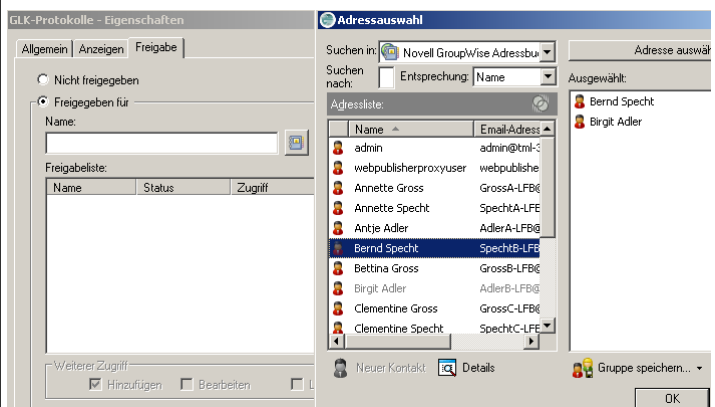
GLK-Protokolle - Eigenschaften

Allgemein | Anzeigen | Freigabe

Nicht freigegeben

Freigegeben für

Name:

Freigabeliste:

| Name | Status | Zugriff |
|---|---|---|

Weiterer Zugriff

Hinzufügen Bearbeiten L

Adressauswahl

Suchen in: Novell GroupWise Adressbu

Suchen nach: Entsprechung: Name

Adressliste:

| Name | Email-Adress |
|---|---|
| admin | admin@tml-3 |
| webpublisherproxyuser | webpublishe |
| Annette Gross | GrossA-LFB@ |
| Annette Specht | SpechtA-LFE |
| Antje Adler | AdlerA-LFB@ |
| Bernd Specht | SpechtB-LFB |
| Bettina Gross | GrossB-LFB@ |
| Birgit Adler | AdlerB-LFB@ |
| Clementine Gross | GrossC-LFB@ |
| Clementine Specht | SpechtC-LFE |

Neuer Kontakt Details

Adresse auswäh

Ausgewählt:

Bernd Specht
Birgit Adler

Gruppe speichern...

OK